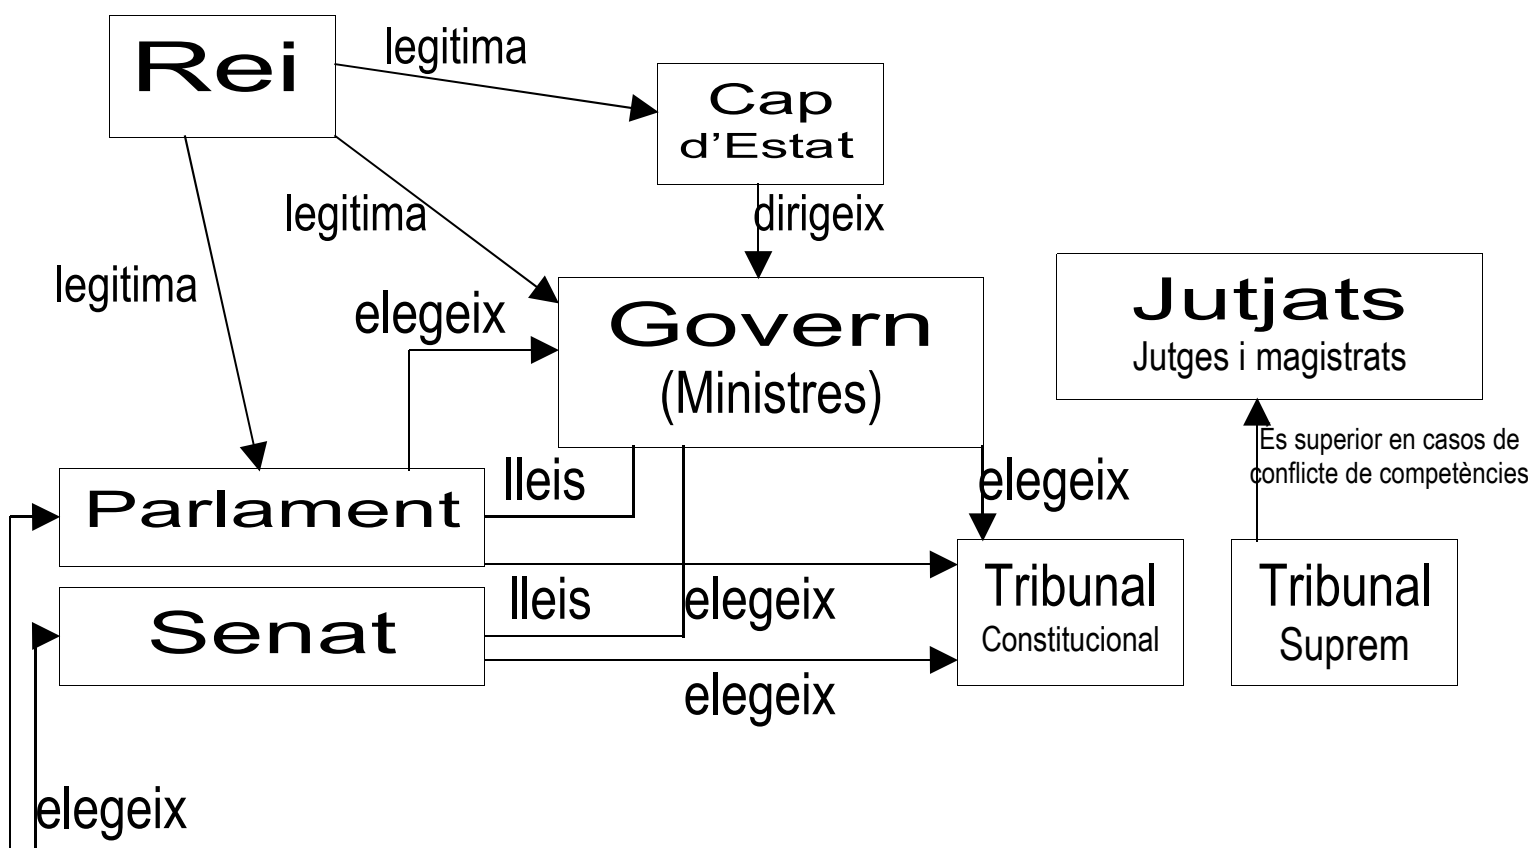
Rei

legitima

Cap d'Estat

legitima

dirigeix

legitima

elegeix

Govern
(Ministres)

Jutjats
Jutges i magistrats

Es superior en casos de conflicte de competències

lleis

elegeix

Parlament

Tribunal
Constitucional

Tribunal
Suprem

lleis

elegeix

Senat

elegeix

elegeix